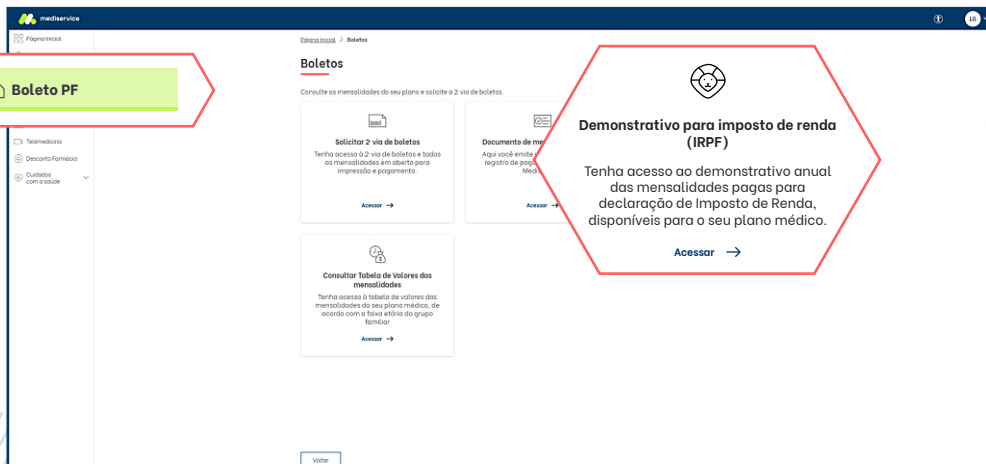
mediservice

LG

Página Inicial

Boleto PF

Telemedicina

Desconto Farmácia

Cuidados com a saúde

Página Inicial > Boletos

Boletos

Consulte as mensalidades do seu plano e solicite a 2ª via de boletos.

Solicitar 2ª via de boletos

Tenha acesso à 2ª via de boletos e todas as mensalidades em aberto para impressão e pagamento.

Acessar →

Documento de me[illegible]

Aqui você emite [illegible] registro de pag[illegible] Medi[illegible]

Acessar →

Demonstrativo para imposto de renda (IRPF)

Tenha acesso ao demonstrativo anual das mensalidades pagas para declaração de Imposto de Renda, disponíveis para o seu plano médico.

Acessar →

Consultar Tabela de Valores das mensalidades

Tenha acesso à tabela de valores das mensalidades do seu plano médico, de acordo com a faixa etária do grupo familiar

Acessar →

Voltar